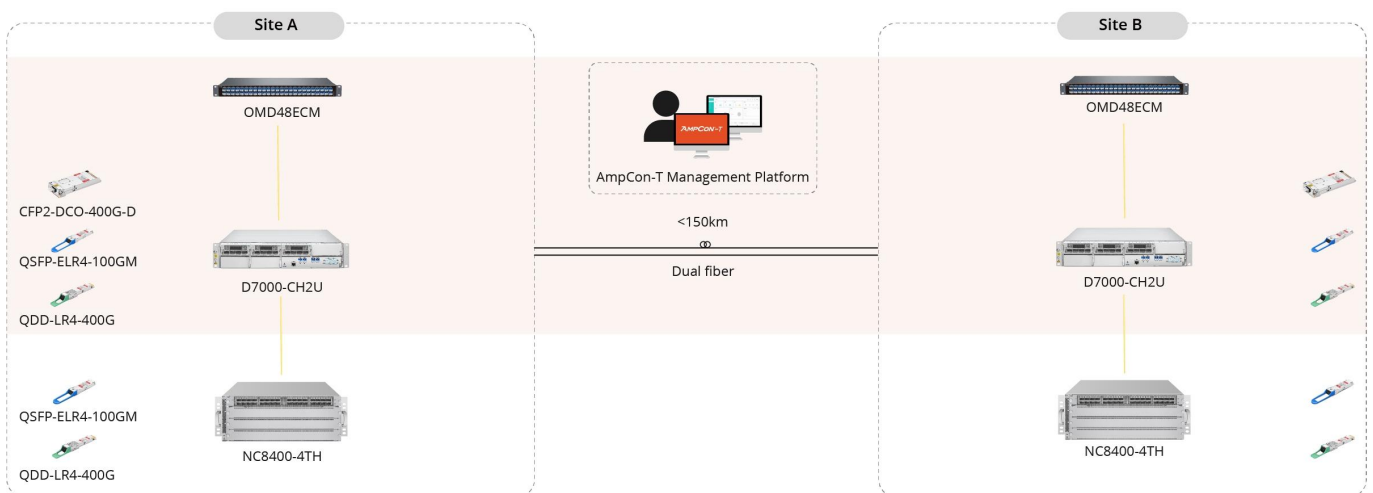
Site A

OMD48ECM

CFP2-DCO-400G-D

QSFP-ELR4-100GM

QDD-LR4-400G

D7000-CH2U

QSFP-ELR4-100GM

QDD-LR4-400G

NC8400-4TH

AMPCON-T

AmpCon-T Management Platform

<150km

Dual fiber

Site B

OMD48ECM

D7000-CH2U

NC8400-4TH